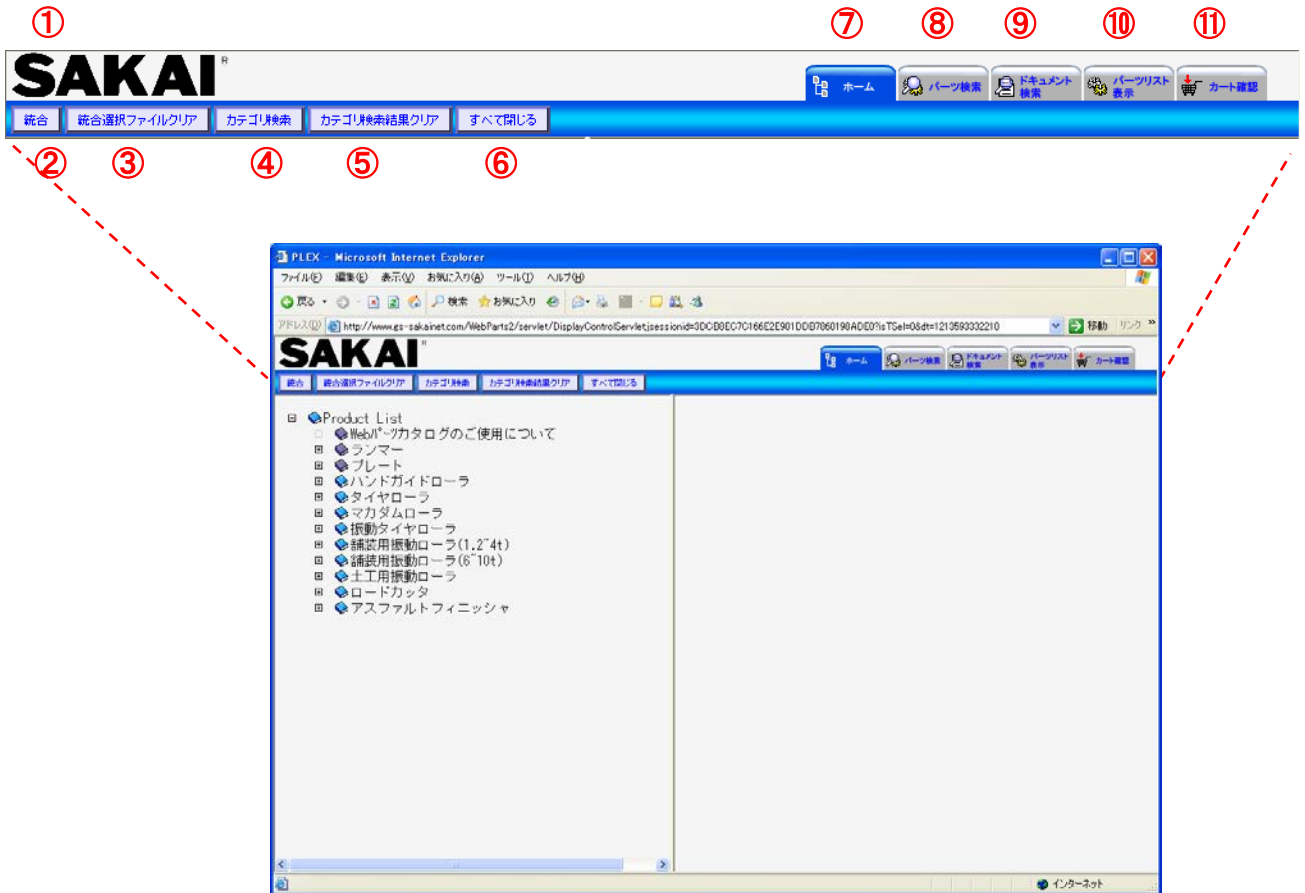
①
⑦ ⑧ ⑨ ⑩ ⑪

SAKAI R

ホーム パーツ検索 ドキュメント検索 パーツリスト表示 カート確認

統合 統合選択ファイルクリア カテゴリ検索 カテゴリ検索結果クリア すべて閉じる

② ③ ④ ⑤ ⑥

PLEX - Microsoft Internet Explorer

ファイル(F) 編集(E) 表示(V) お気に入り(A) ツール(T) ヘルプ(H)

戻る 検索 お気に入り

アドレス(D) http://www.gs-sakainet.com/WebParts2/servlet/DisplayControlServlet;jsessionid=3DCB8EC7C166E2E901DDB7060198ADE0?isTSel=0&dt=1213593332210 移動 リンク »

SAKAI R

ホーム パーツ検索 ドキュメント検索 パーツリスト表示 カート確認

統合 統合選択ファイルクリア カテゴリ検索 カテゴリ検索結果クリア すべて閉じる

Product List
Webパーツカタログのご使用について
ランマー
プレート
ハンドガイドローラ
タイヤローラ
マカダムローラ
振動タイヤローラ
舗装用振動ローラ(1.2~4t)
舗装用振動ローラ(6~10t)
土工用振動ローラ
ロードカッタ
アスファルトフィニッシャ

インターネット